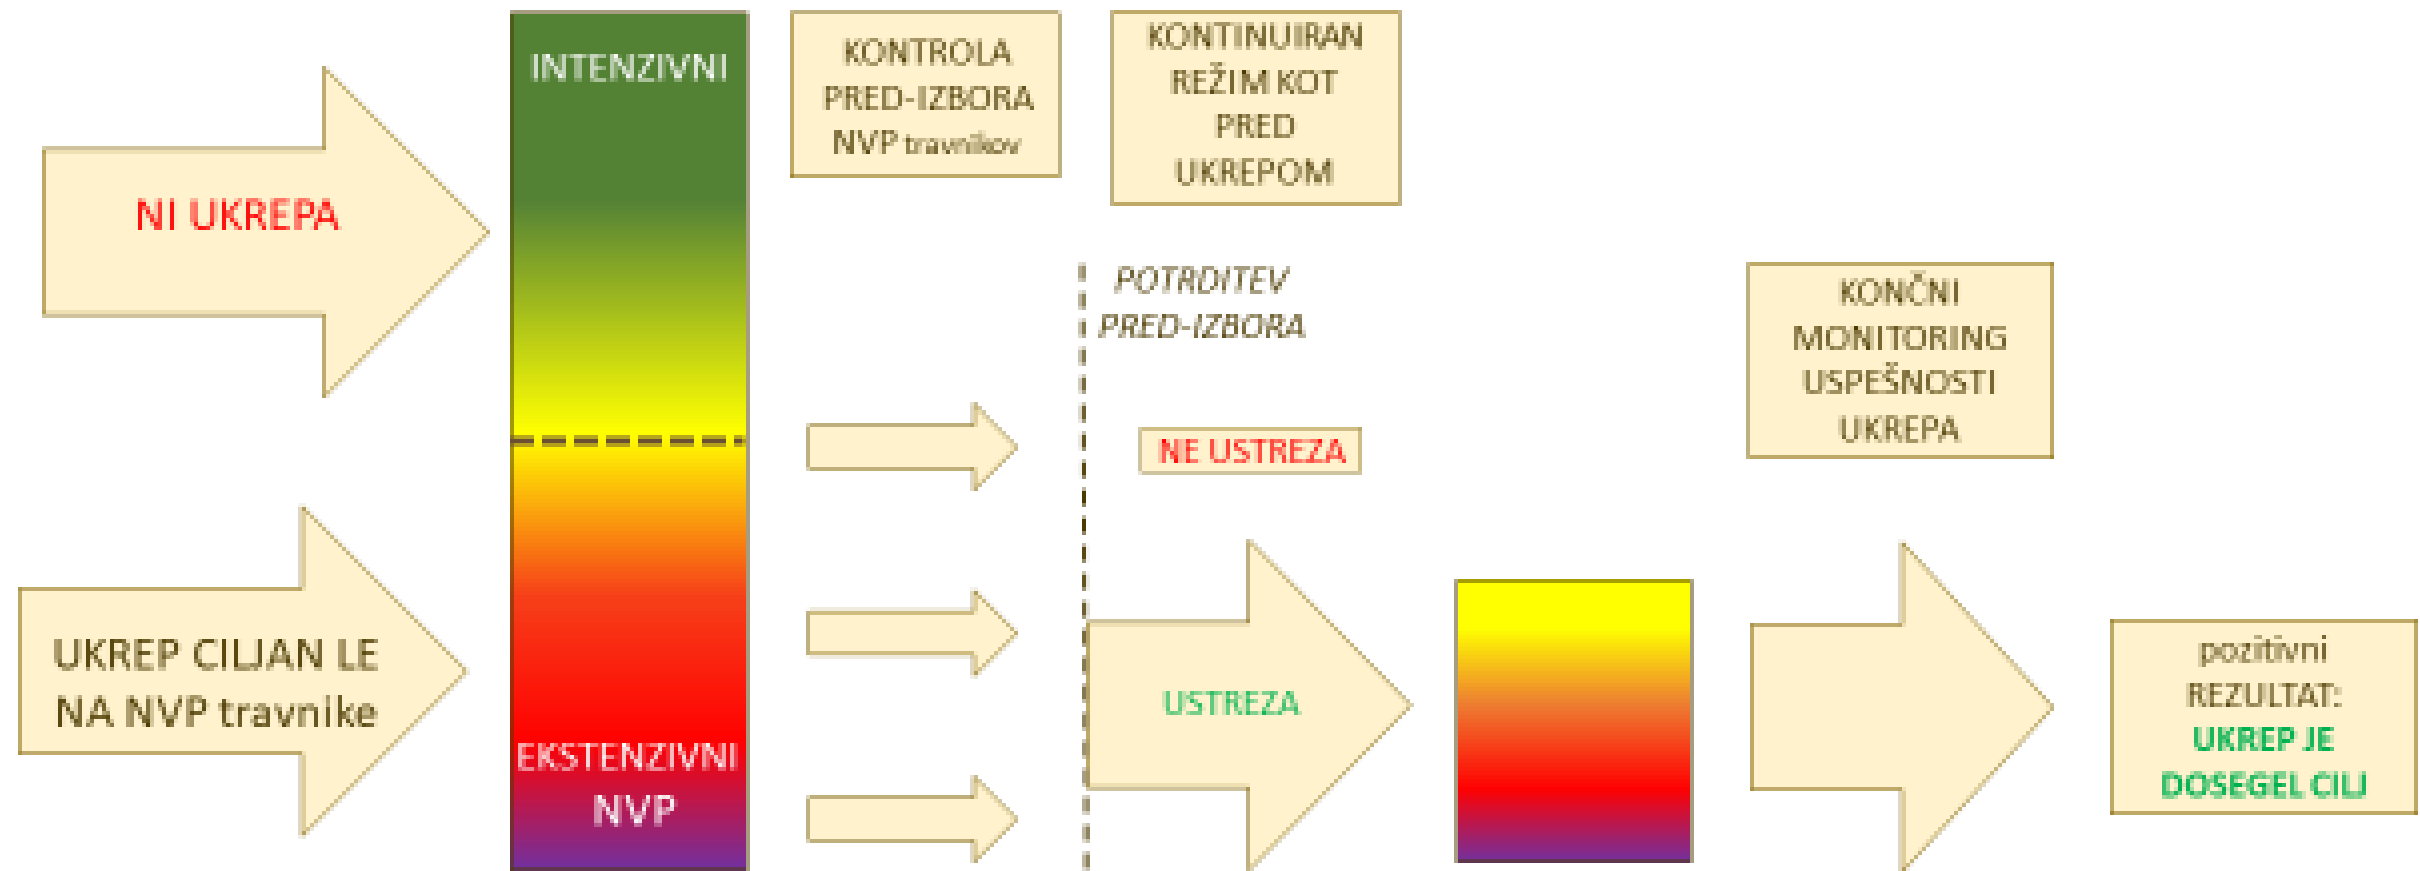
NI UKREPA

UKREP CILJAN LE NA NVP travnike

INTENZIVNI

EKSTENZIVNI NVP

KONTROLA PRED-IZBORA NVP travnikov

KONTINUIRAN REŽIM KOT PRED UKREPOM

POTRDITEV PRED-IZBORA

NE USTREZA

USTREZA

KONČNI MONITORING USPEŠNOSTI UKREPA

pozitivni REZULTAT: UKREP JE DOSEGEL CILJ